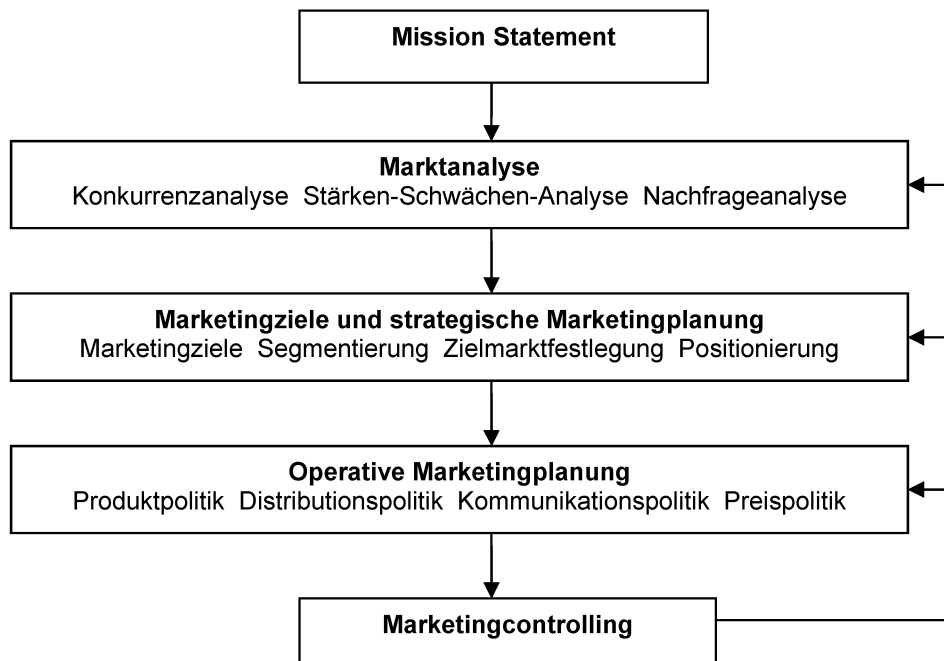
Mission Statement

Marktanalyse
Konkurrenzanalyse Stärken-Schwächen-Analyse Nachfrageanalyse

Marketingziele und strategische Marketingplanung
Marketingziele Segmentierung Zielmarktfestlegung Positionierung

Operative Marketingplanung
Produktpolitik Distributionspolitik Kommunikationspolitik Preispolitik

Marketingcontrolling